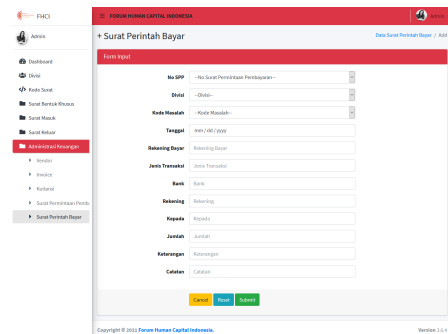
FHCI

FORUM HUMAN CAPITAL INDONESIA

Admin

Admin

Dashboard
Divisi
Kode Surat
Surat Bentuk Khusus
Surat Masuk
Surat Keluar
Administrasi Keuangan
Vendor
Invoice
Kuitansi
Surat Permintaan Pemb
Surat Perintah Bayar

+ Surat Perintah Bayar

Data Surat Perintah Bayar / Add

Form Input

No SPP --No Surat Permintaan Pembayaran--

Divisi --Divisi--

Kode Masalah --Kode Masalah--

Tanggal mm / dd / yyyy

Rekening Bayar Rekening Bayar

Jenis Transaksi Jenis Transaksi

Bank Bank

Rekening Rekening

Kepada Kepada

Jumlah Jumlah

Keterangan Keterangan

Catatan Catatan

Cancel Reset Submit

Copyright © 2021 Forum Human Capital Indonesia.

Version 1.0.4